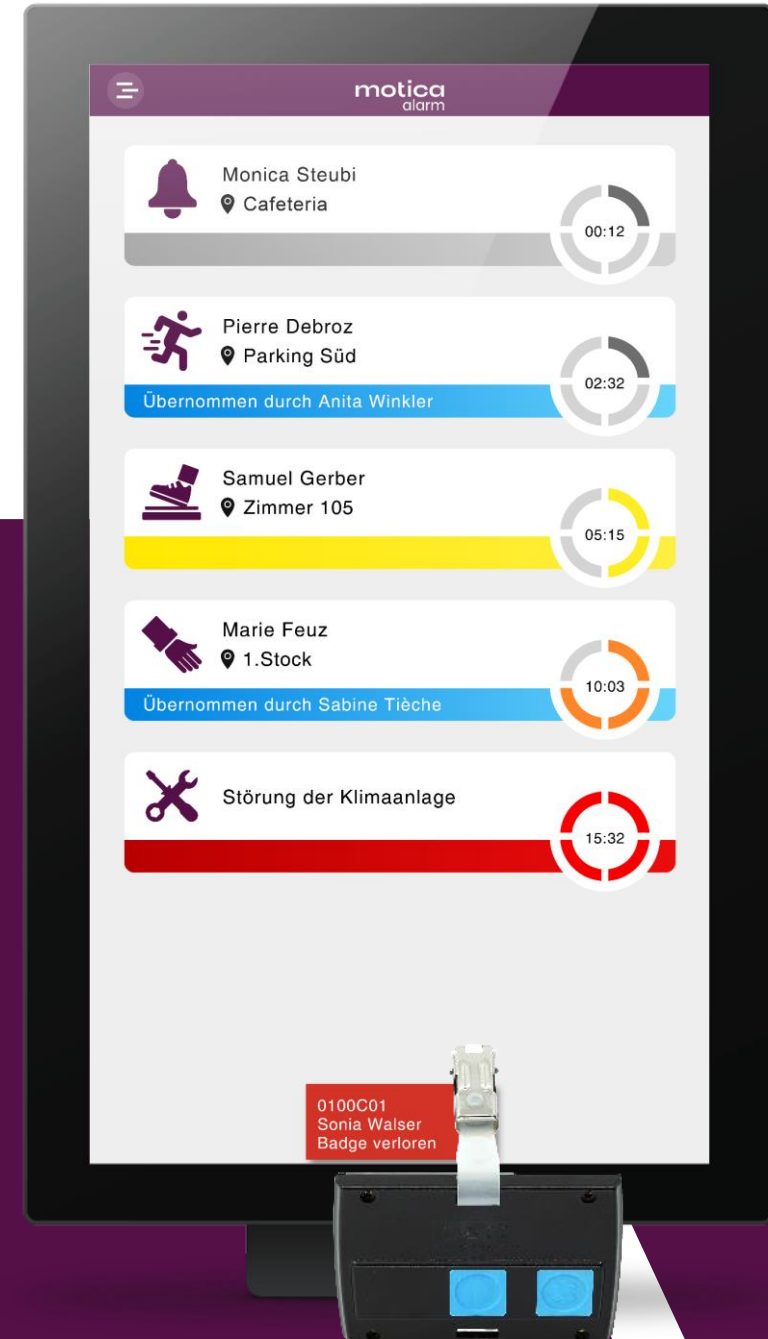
motica
alarm

Monica Steubi
Cafeteria
00:12

Pierre Debroz
Parking Süd
02:32
Übernommen durch Anita Winkler

Samuel Gerber
Zimmer 105
05:15

Marie Feuz
1.Stock
10:03
Übernommen durch Sabine Tièche

Störung der Klimaanlage
15:32

0100C01
Sonia Walser
Badge verloren